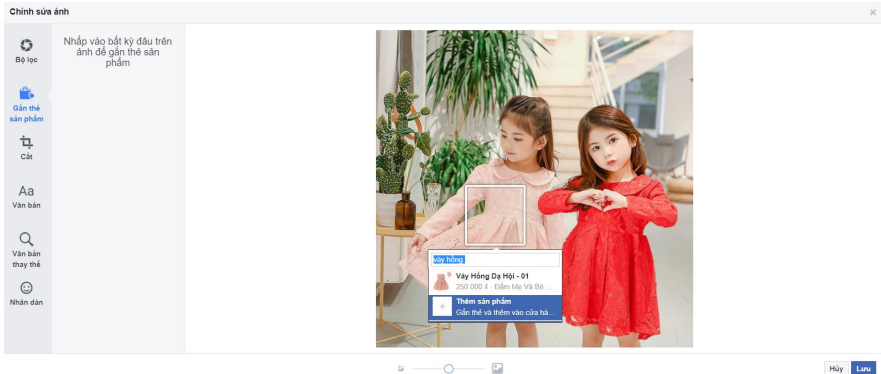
Chỉnh sửa ảnh

×

Bộ lọc

Gắn thẻ sản phẩm

Cắt

Aa

Văn bản

Văn bản thay thế

Nhãn dán

Nhấp vào bất kỳ đâu trên ảnh để gắn thẻ sản phẩm

váy hồng

Váy Hồng Dạ Hội - 01

250.000 ₫ · Đầm Mẹ Và Bé ...

Thêm sản phẩm

Gắn thẻ và thêm vào cửa hà...

Hủy

Lưu